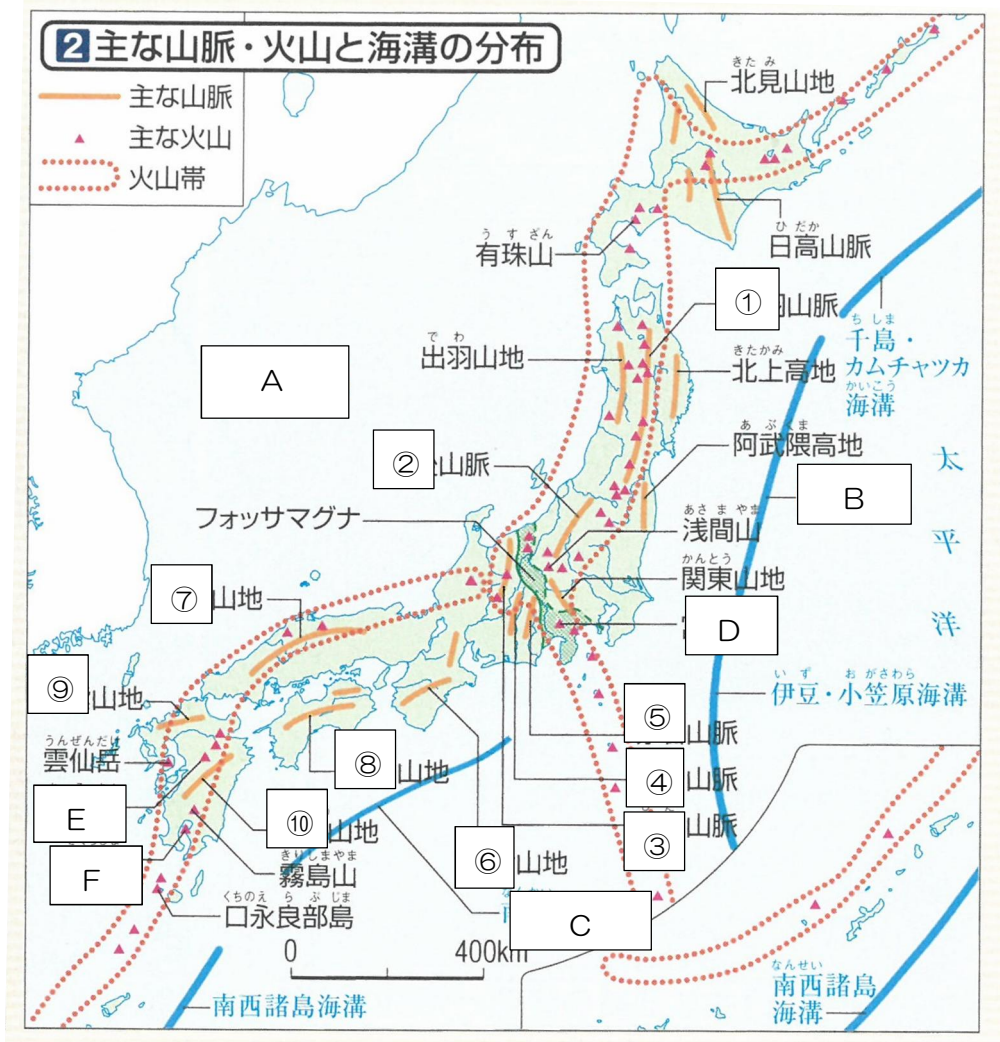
2 主な山脈・火山と海溝の分布

主な山脈
主な火山
火山帯

きたみ
北見山地

うすざん
有珠山

ひだか
日高山脈

①
山脈

ちしま
千島・
カムチャツカ
かいこう
海溝

でわ
出羽山地

きたかみ
北上高地

A

あぶくま
阿武隈高地

②
山脈

太
平
洋

B

フォッサマグナ

あさまやま
浅間山

かんとう
関東山地

⑦
山地

D

いず　おがさわら
伊豆・小笠原海溝

⑨
山地

うんぜんだけ
雲仙岳

⑤
山脈

⑧
山地

④
山脈

E

⑩
山地

③
山脈

F

きりしまやま
霧島山

⑥
山地

くちのえらぶじま
口永良部島

C

0　400km

南西諸島海溝

なんせい
南西諸島
海溝